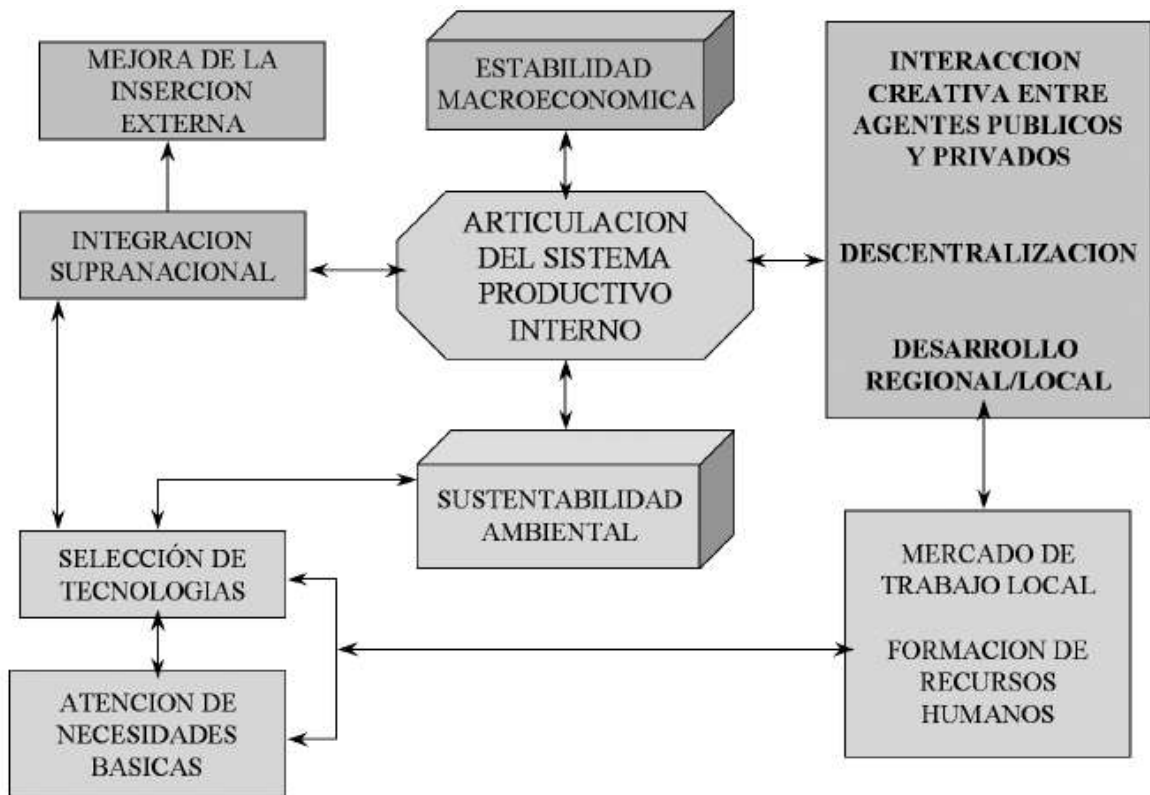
MEJORA DE LA INSERCION EXTERNA

ESTABILIDAD MACROECONOMICA

INTERACCION CREATIVA ENTRE AGENTES PUBLICOS Y PRIVADOS

DESCENTRALIZACION

DESARROLLO REGIONAL/LOCAL

INTEGRACION SUPRANACIONAL

ARTICULACION DEL SISTEMA PRODUCTIVO INTERNO

SUSTENTABILIDAD AMBIENTAL

SELECCIÓN DE TECNOLOGIAS

ATENCION DE NECESIDADES BASICAS

MERCADO DE TRABAJO LOCAL

FORMACION DE RECURSOS HUMANOS